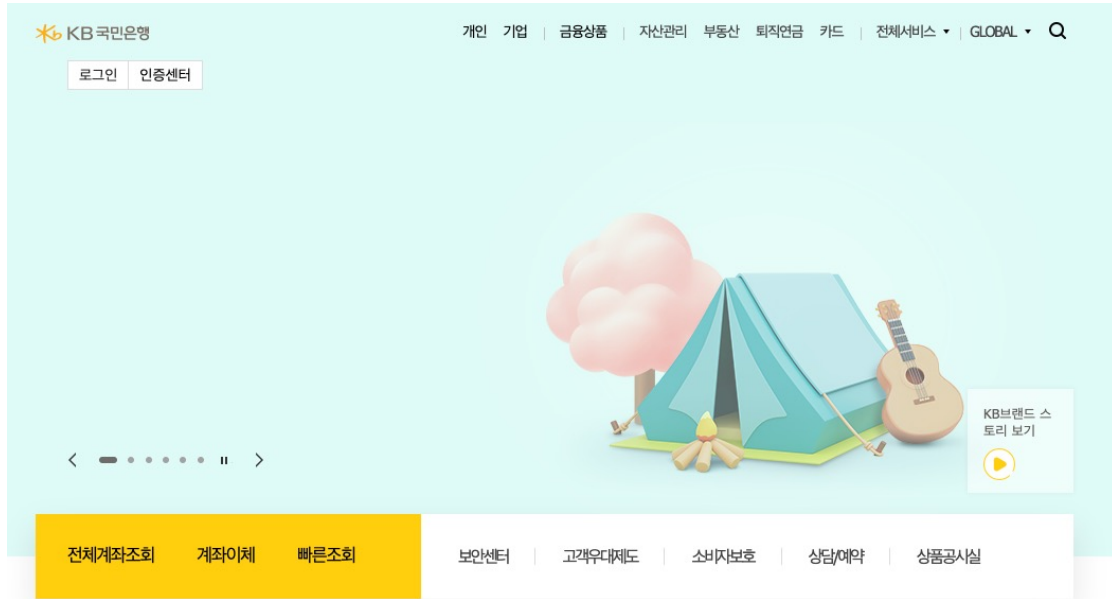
KB 국민은행

개인 기업 | 금융상품 | 자산관리 부동산 퇴직연금 카드 | 전체서비스 ▾ | GLOBAL ▾

로그인 인증센터

KB브랜드 스토리 보기

전체계좌조회 계좌이체 빠른조회

보안센터 고객우대제도 소비자보호 상담/예약 상품공시실